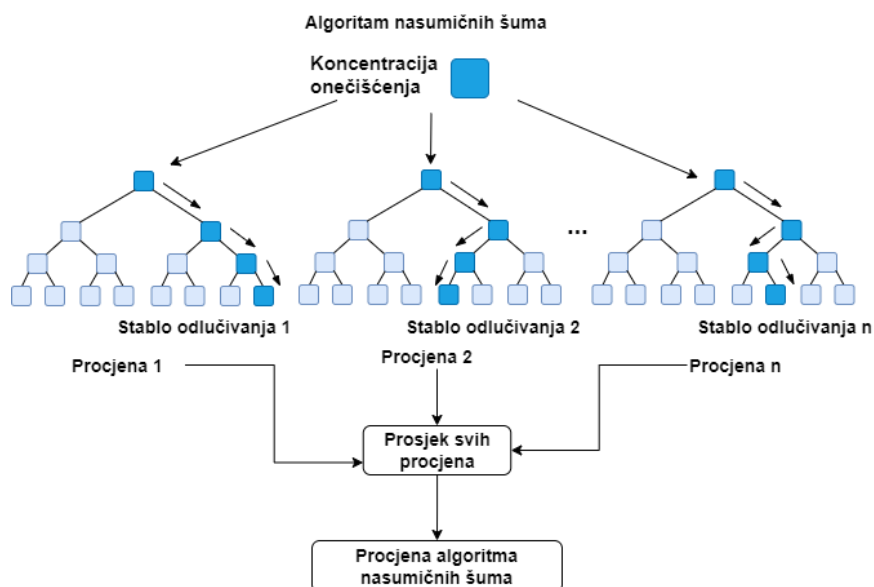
Algoritam nasumičnih šuma

Koncentracija onečišćenja

...

Stablo odlučivanja 1

Stablo odlučivanja 2

Stablo odlučivanja n

Procjena 1

Procjena 2

Procjena n

Prosjek svih procjena

Procjena algoritma nasumičnih šuma